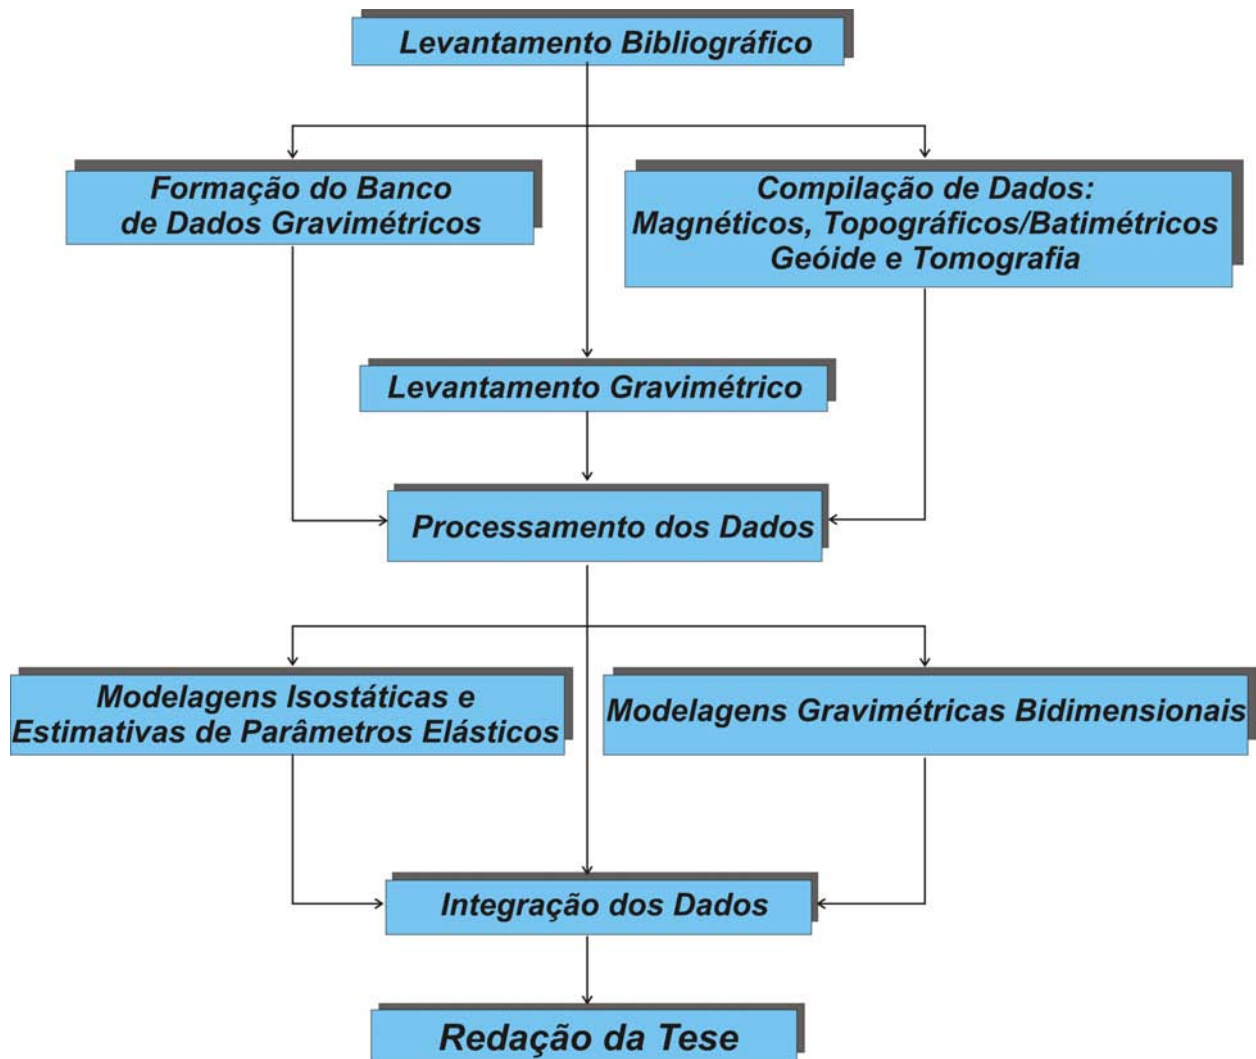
Levantamento Bibliográfico

Formação do Banco de Dados Gravimétricos

Compilação de Dados: Magnéticos, Topográficos/Batimétricos Geóide e Tomografia

Levantamento Gravimétrico

Processamento dos Dados

Modelagens Isostáticas e Estimativas de Parâmetros Elásticos

Modelagens Gravimétricas Bidimensionais

Integração dos Dados

Redação da Tese